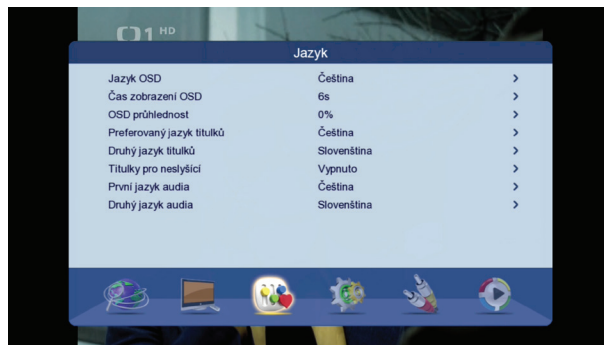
ČT1 HD

Jazyk

| | | |
|---|---|---|
| Jazyk OSD | Čeština | > |
| Čas zobrazení OSD | 6s | > |
| OSD průhlednost | 0% | > |
| Preferovaný jazyk titulků | Čeština | > |
| Druhý jazyk titulků | Slovenština | > |
| Titulky pro neslyšící | Vypnuto | > |
| První jazyk audia | Čeština | > |
| Druhý jazyk audia | Slovenština | > |